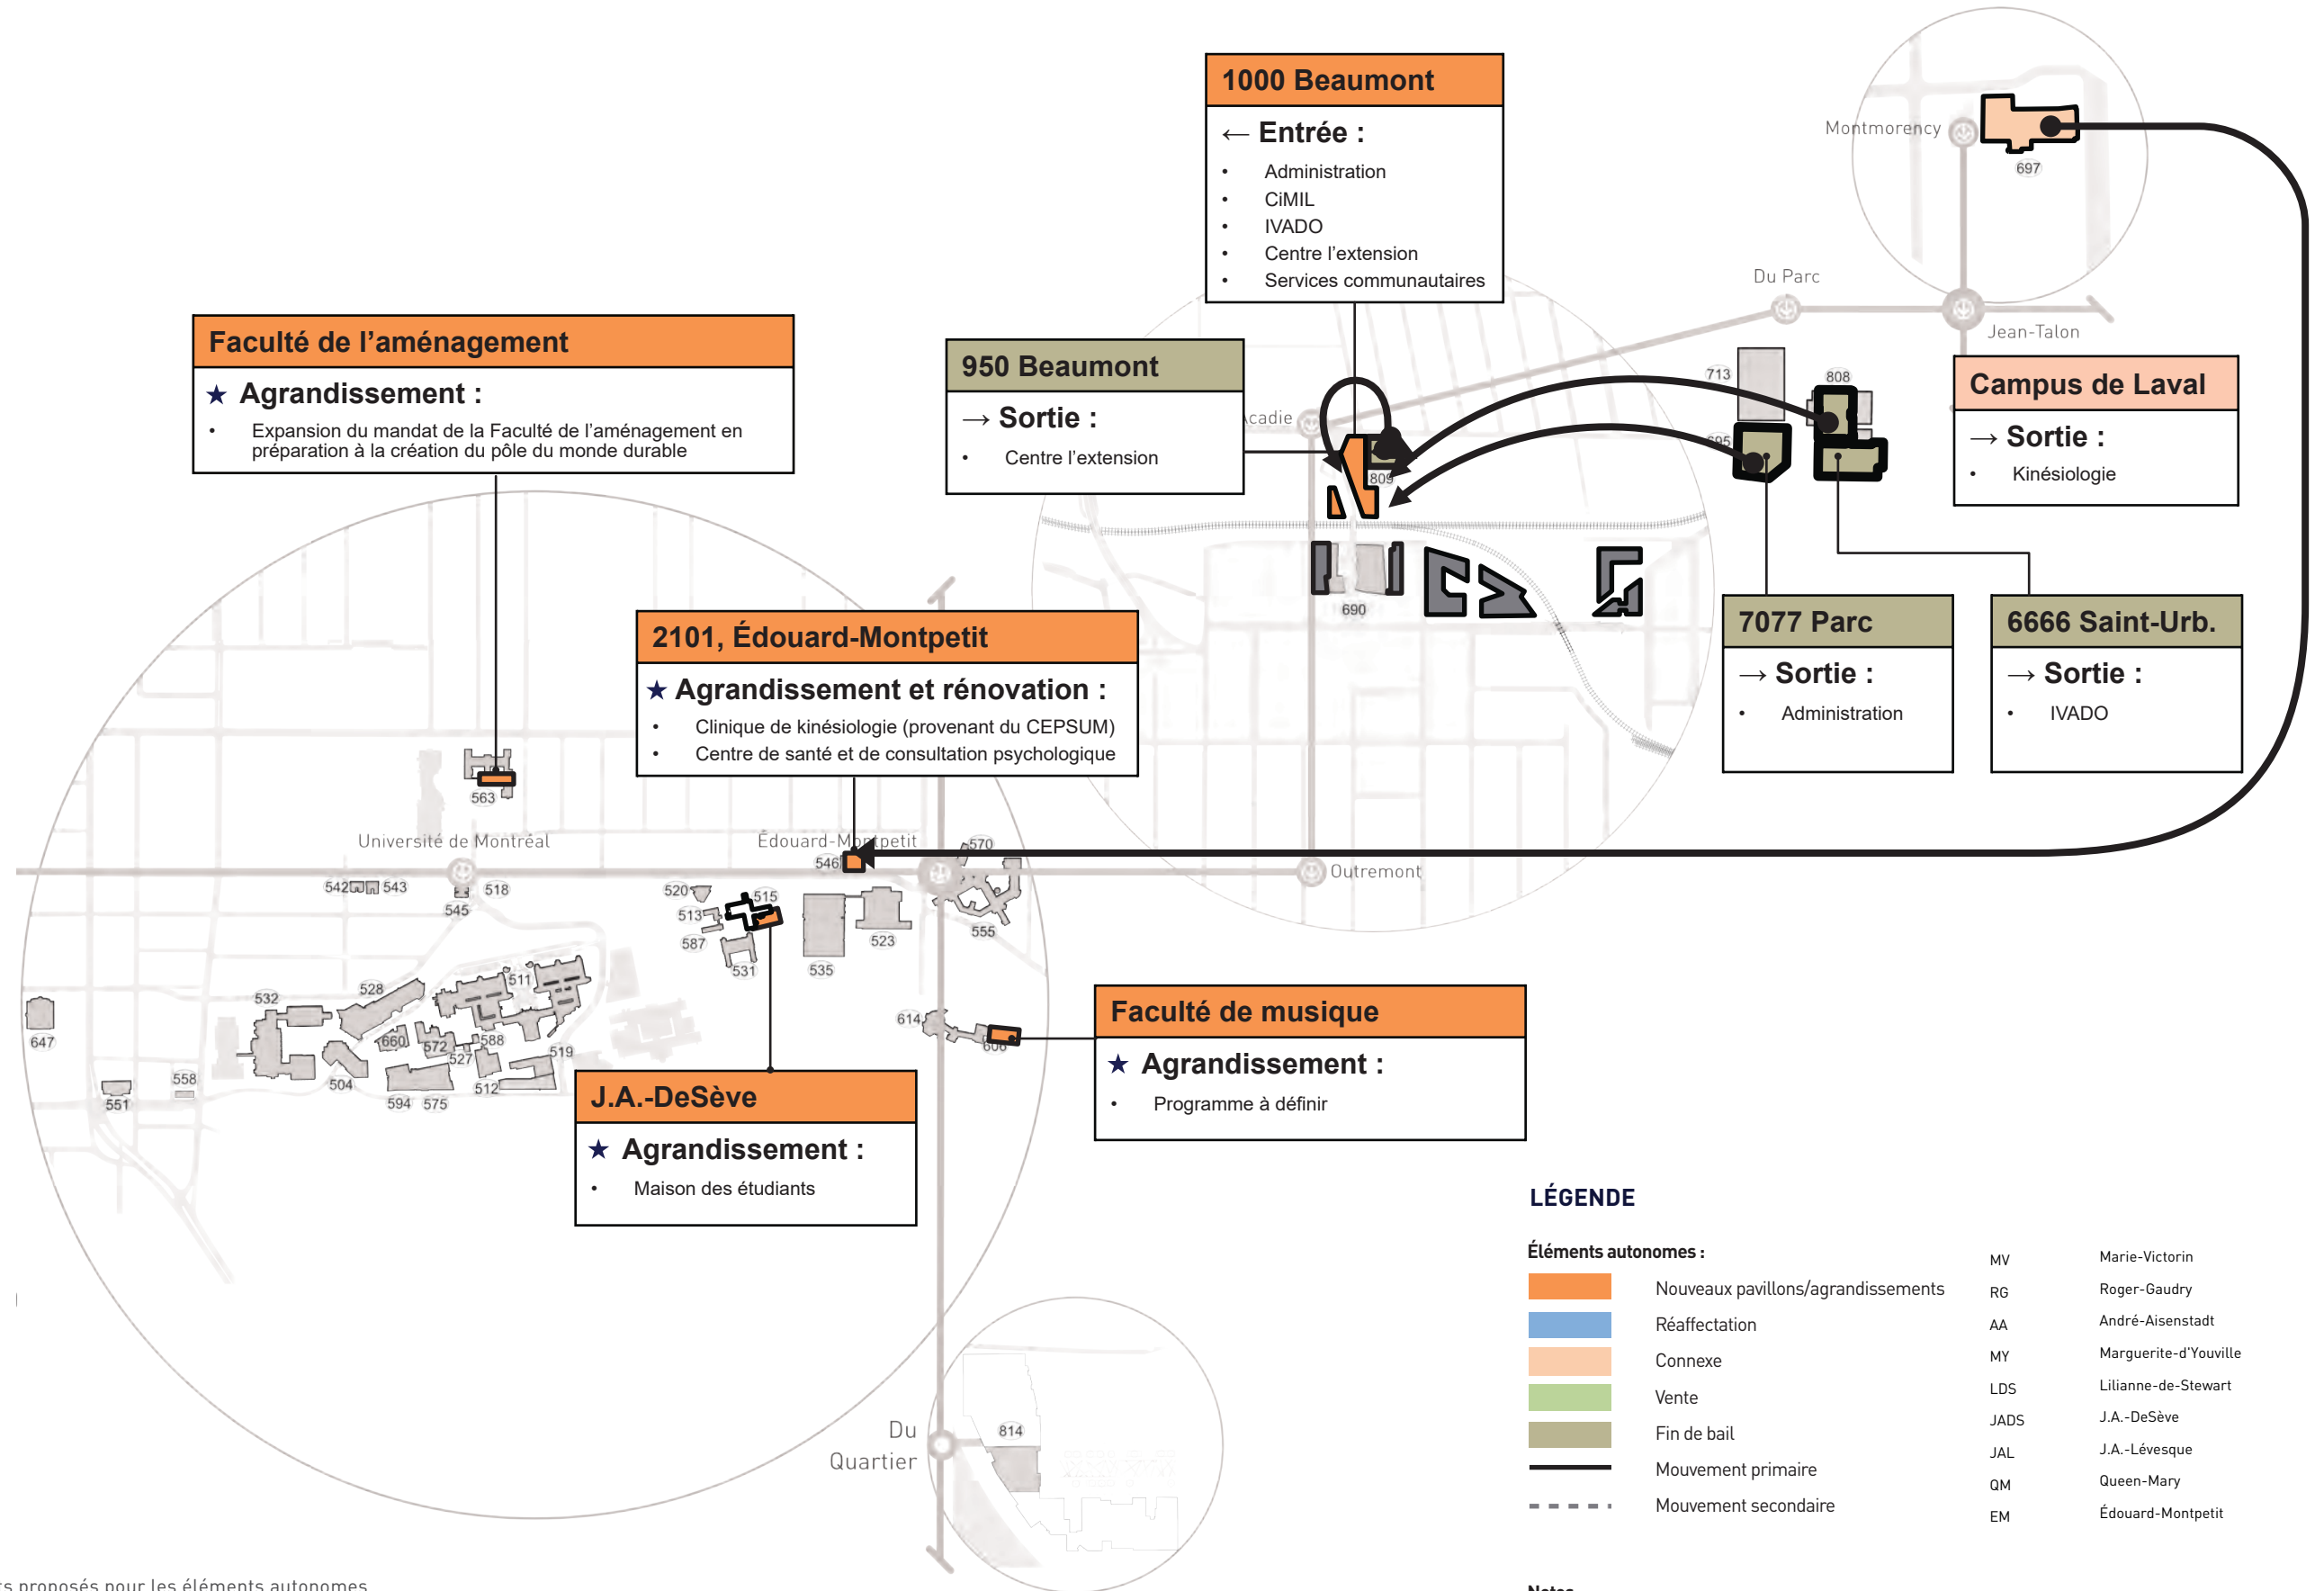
1000 Beaumont
← Entrée :
• Administration
• CiMIL
• IVADO
• Centre l'extension
• Services communautaires

Montmorency
697
Du Parc
Jean-Talon

Faculté de l'aménagement
★ Agrandissement :
• Expansion du mandat de la Faculté de l'aménagement en préparation à la création du pôle du monde durable

950 Beaumont
→ Sortie :
• Centre l'extension

Acadie
713
808
695
809

Campus de Laval
→ Sortie :
• Kinésiologie

690

2101, Édouard-Montpetit
★ Agrandissement et rénovation :
• Clinique de kinésiologie (provenant du CEPSUM)
• Centre de santé et de consultation psychologique

7077 Parc
→ Sortie :
• Administration

6666 Saint-Urb.
→ Sortie :
• IVADO

563
Université de Montréal
Édouard-Montpetit
546
570
Outremont
542 543 518 545
520 515 513 587 531 535 523 555
532 528 511 647 660 572 527 588 519 504 594 575 512 558 551
614 606

Faculté de musique
★ Agrandissement :
• Programme à définir

J.A.-DeSève
★ Agrandissement :
• Maison des étudiants

Du Quartier
814

LÉGENDE
Éléments autonomes :
Nouveaux pavillons/agrandissements
Réaffectation
Connexe
Vente
Fin de bail
Mouvement primaire
Mouvement secondaire

MV Marie-Victorin
RG Roger-Gaudry
AA André-Aisenstadt
MY Marguerite-d'Youville
LDS Lilianne-de-Stewart
JADS J.A.-DeSève
JAL J.A.-Lévesque
QM Queen-Mary
EM Édouard-Montpetit

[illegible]s proposés pour les éléments autonomes
Notes